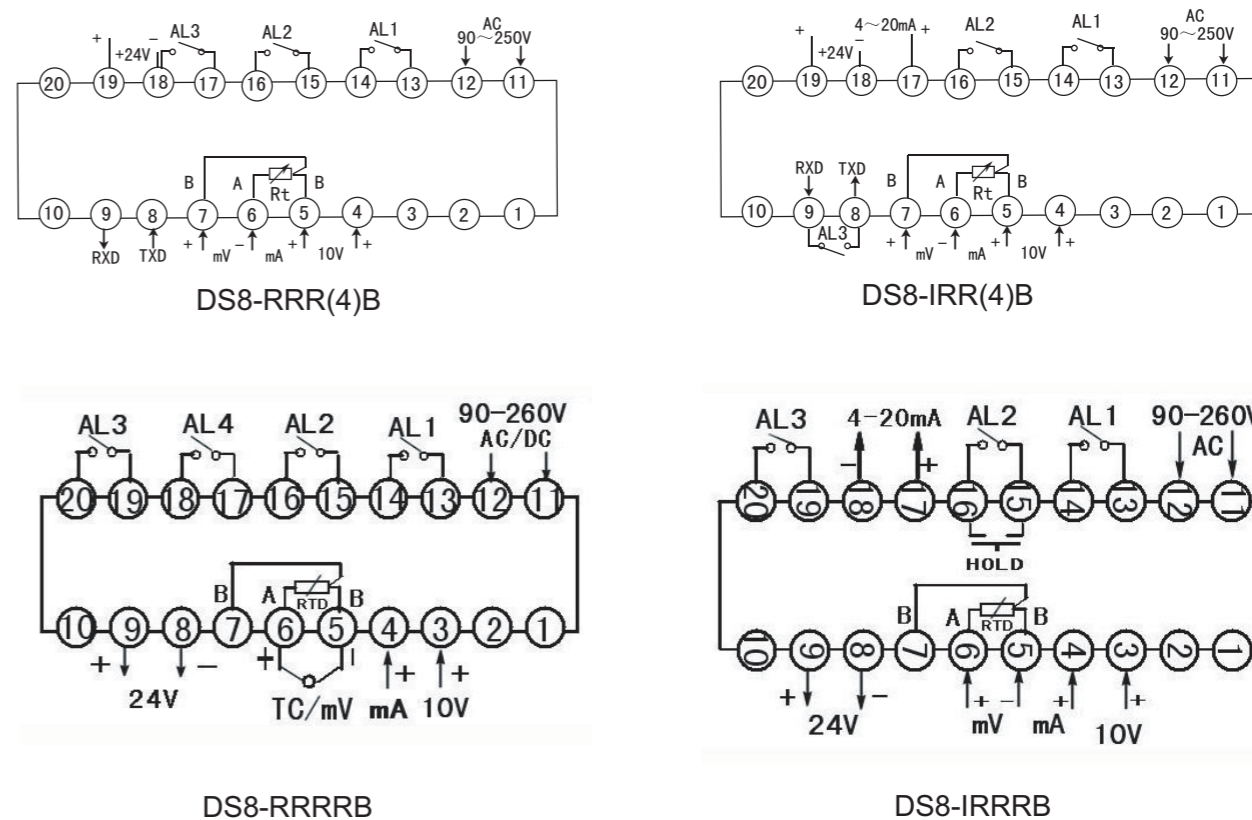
+ +24V − AL3 AL2 AL1 AC 90～250V

20 19 18 17 16 15 14 13 12 11

B A Rt B

10 9 8 7 6 5 4 3 2 1

RXD TXD + mV − mA + 10V +

DS8-RRR(4)B

+ +24V − 4～20mA + AL2 AL1 AC 90～250V

20 19 18 17 16 15 14 13 12 11

RXD TXD B A Rt B

10 9 8 7 6 5 4 3 2 1

AL3 + mV − mA + 10V +

DS8-IRR(4)B

AL3 AL4 AL2 AL1 90-260V AC/DC

20 19 18 17 16 15 14 13 12 11

B A RTD B

10 9 8 7 6 5 4 3 2 1

+ − + I + +

24V TC/mV mA 10V

DS8-RRRRB

AL3 4-20mA AL2 AL1 90-260V AC

− +

20 19 18 17 16 15 14 13 12 11

HOLD

B A RTD B

10 9 8 7 6 5 4 3 2 1

+ − + − +

24V mV mA 10V

DS8-IRRRB